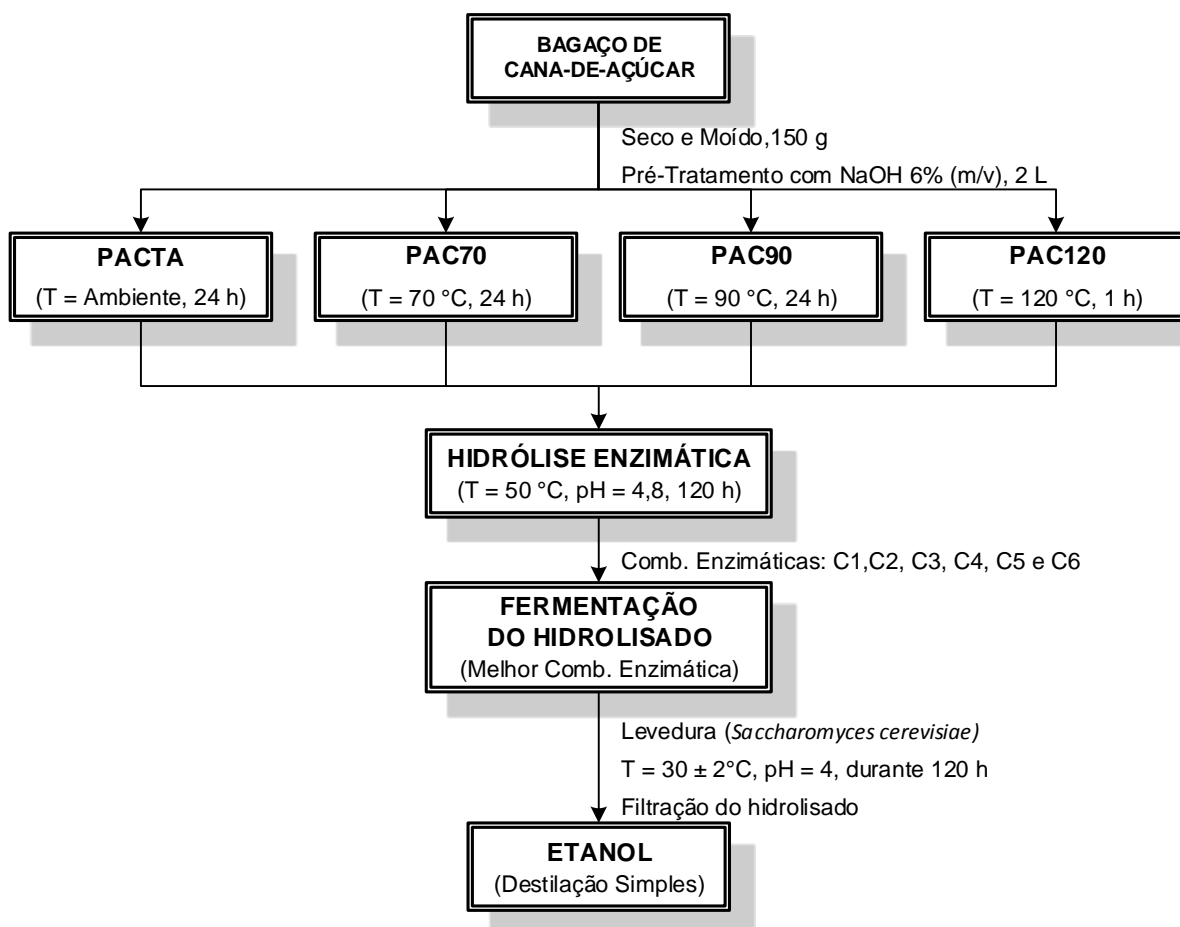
BAGAÇO DE CANA-DE-AÇÚCAR

Seco e Moído,150 g

Pré-Tratamento com NaOH 6% (m/v), 2 L

PACTA
(T = Ambiente, 24 h)

PAC70
(T = 70 °C, 24 h)

PAC90
(T = 90 °C, 24 h)

PAC120
(T = 120 °C, 1 h)

HIDRÓLISE ENZIMÁTICA
(T = 50 °C, pH = 4,8, 120 h)

Comb. Enzimáticas: C1,C2, C3, C4, C5 e C6

FERMENTAÇÃO DO HIDROLISADO
(Melhor Comb. Enzimática)

Levedura (Saccharomyces cerevisiae)

T = 30 ± 2°C, pH = 4, durante 120 h

Filtração do hidrolisado

ETANOL
(Destilação Simples)